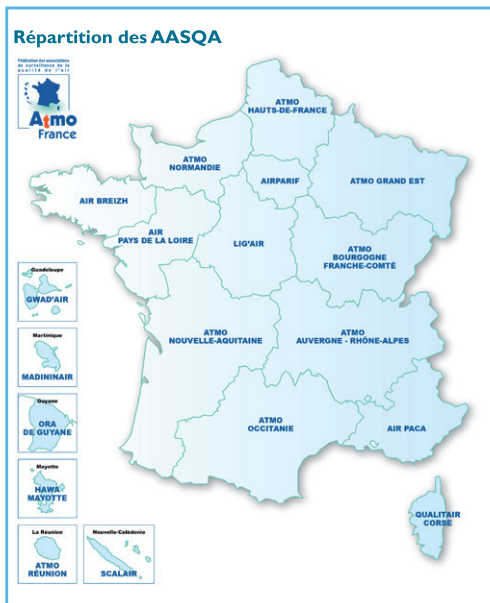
Répartition des AASQA

Fédération des associations de surveillance de la qualité de l'air

Atmo France

ATMO HAUTS-DE-FRANCE

ATMO NORMANDIE

AIRPARIF

ATMO GRAND EST

AIR BREIZH

AIR PAYS DE LA LOIRE

LIG'AIR

ATMO BOURGOGNE FRANCHE-COMTÉ

Guadeloupe

GWAD'AIR

ATMO NOUVELLE-AQUITAINE

ATMO AUVERGNE - RHÔNE-ALPES

Martinique

MADININAIR

Guyane

ORA DE GUYANE

ATMO OCCITANIE

AIR PACA

Mayotte

HAWA MAYOTTE

QUALITAIR CORSE

La Réunion

ATMO RÉUNION

Nouvelle-Calédonie

SCALAIR